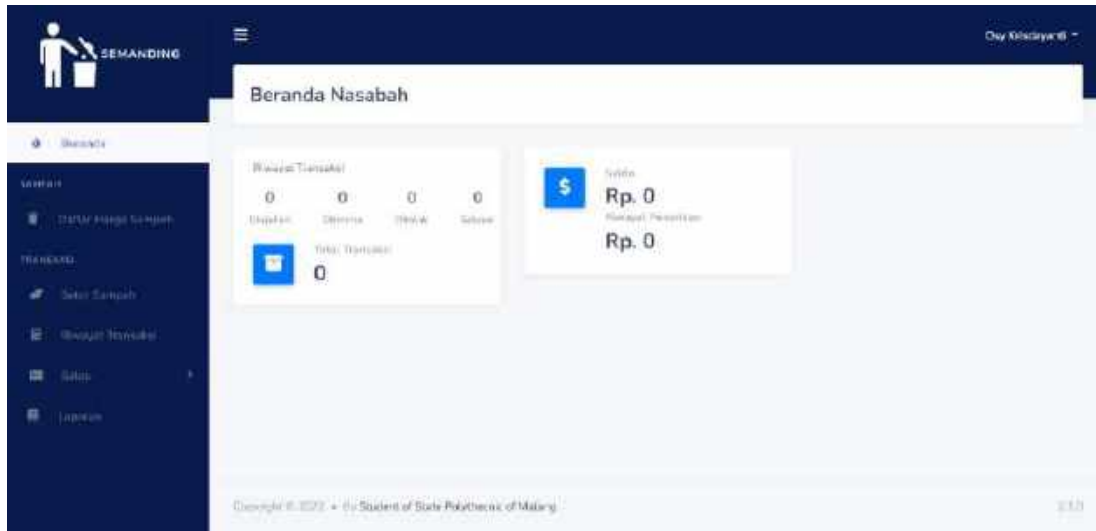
SEMANDING

Beranda

SAMPAH

Daftar Harga Sampah

TRANSAKSI

Setor Sampah

Riwayat Transaksi

Saldo

Laporan

Ony Kriscayanti

Beranda Nasabah

Riwayat Transaksi

| 0 | 0 | 0 | 0 |
|---|---|---|---|
| Diajukan | Diterima | Ditolak | Selesai |

Total Transaksi

0

Saldo

Rp. 0

Riwayat Penarikan

Rp. 0

Copyright © 2022 • By Student of State Polytechnic of Malang

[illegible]